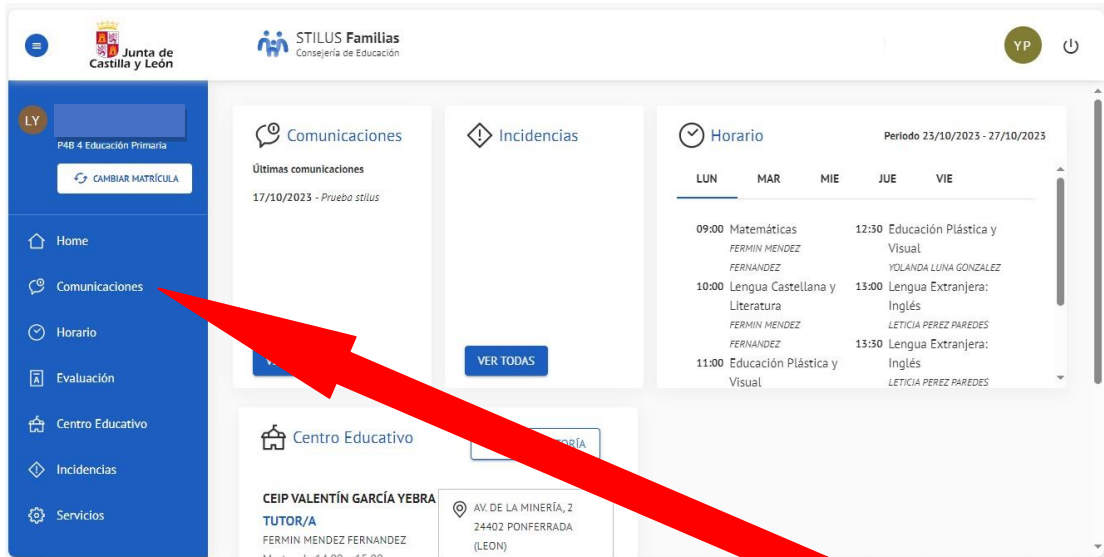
Junta de Castilla y León

STILUS Familias
Consejería de Educación

YP

LY
P4B 4 Educación Primaria
CAMBIAR MATRÍCULA

Home
Comunicaciones
Horario
Evaluación
Centro Educativo
Incidencias
Servicios

Comunicaciones
Últimas comunicaciones
17/10/2023 - Prueba stilus
V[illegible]

Incidencias
VER TODAS

Horario
Periodo 23/10/2023 - 27/10/2023

LUN MAR MIE JUE VIE

09:00 Matemáticas
FERMIN MENDEZ FERNANDEZ
10:00 Lengua Castellana y Literatura
FERMIN MENDEZ FERNANDEZ
11:00 Educación Plástica y Visual

12:30 Educación Plástica y Visual
YOLANDA LUNA GONZALEZ
13:00 Lengua Extranjera: Inglés
LETICIA PEREZ PAREDES
13:30 Lengua Extranjera: Inglés
LETICIA PEREZ PAREDES

Centro Educativo
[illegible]ORÍA

CEIP VALENTÍN GARCÍA YEBRA
TUTOR/A
FERMIN MENDEZ FERNANDEZ
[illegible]

AV. DE LA MINERÍA, 2
24402 PONFERRADA (LEON)